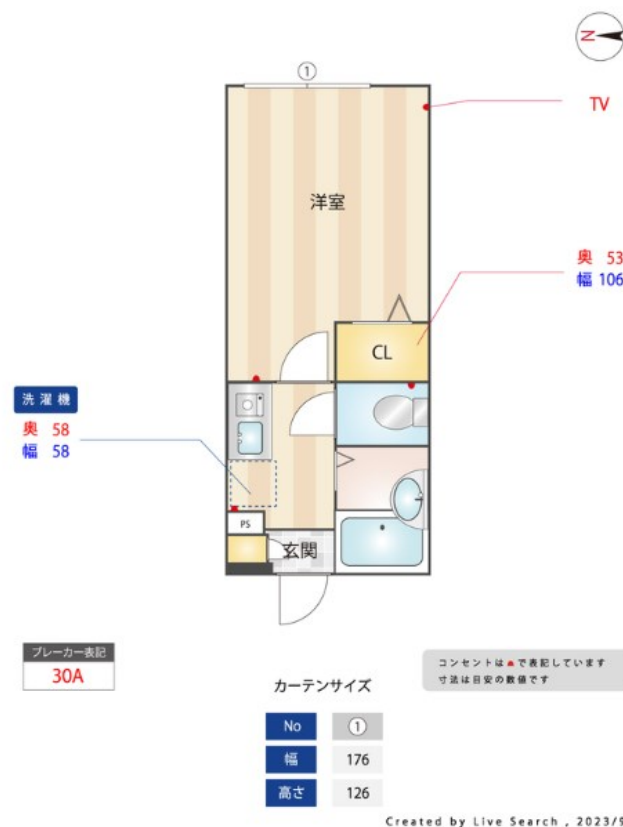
N

①

TV

洋室

奥 53
幅 106

CL

洗濯機
奥 58
幅 58

PS

玄関

ブレーカー表記
30A

コンセントは●で表記しています
寸法は目安の数値です

カーテンサイズ

| No | ① |
|---|---|
| 幅 | 176 |
| 高さ | 126 |

Created by Live Search , 2023/9